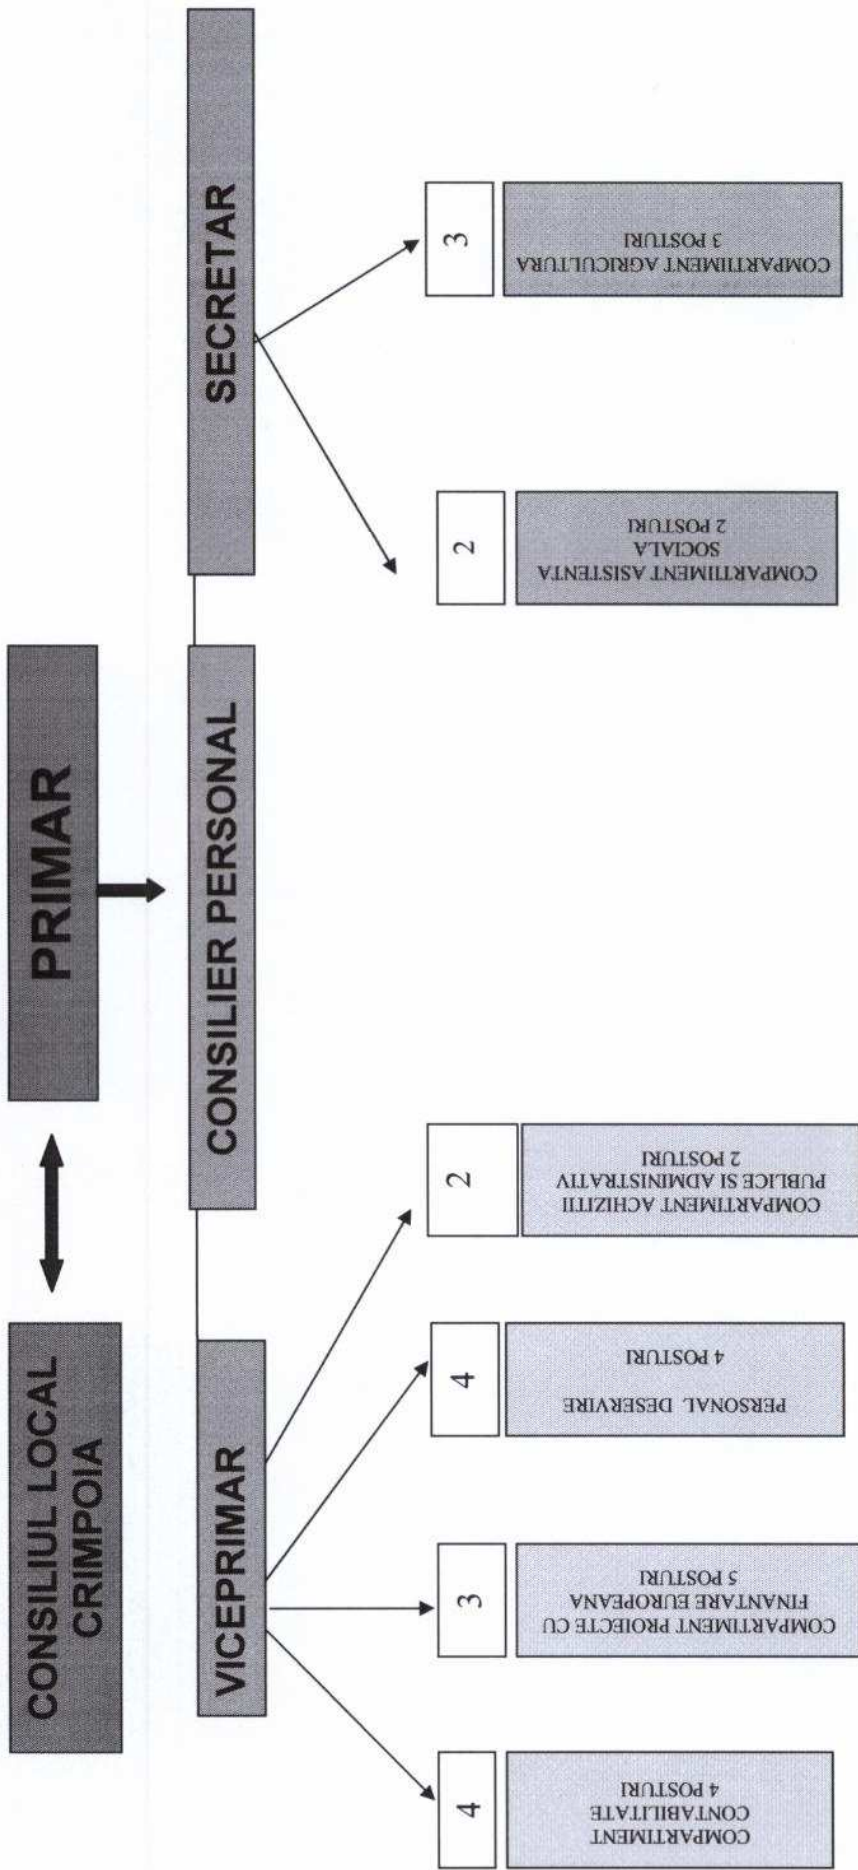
CONSILIUL LOCAL CRIMPOIA

PRIMAR

VICEPRIMAR

CONSILIER PERSONAL

SECRETAR

4

COMPARTIMENT CONTABILITATE 4 POSTURI

3

COMPARTIMENT PROIECTE CU FINANTARE EUROPEANA 5 POSTURI

4

PERSONAL DESERVIRE 4 POSTURI

2

COMPARTIMENT ACHIZITII PUBLICE SI ADMINISTRATIV 2 POSTURI

2

COMPARTIMENT ASISTENTA SOCIALA 2 POSTURI

3

COMPARTIMENT AGRICULTURA 3 POSTURI